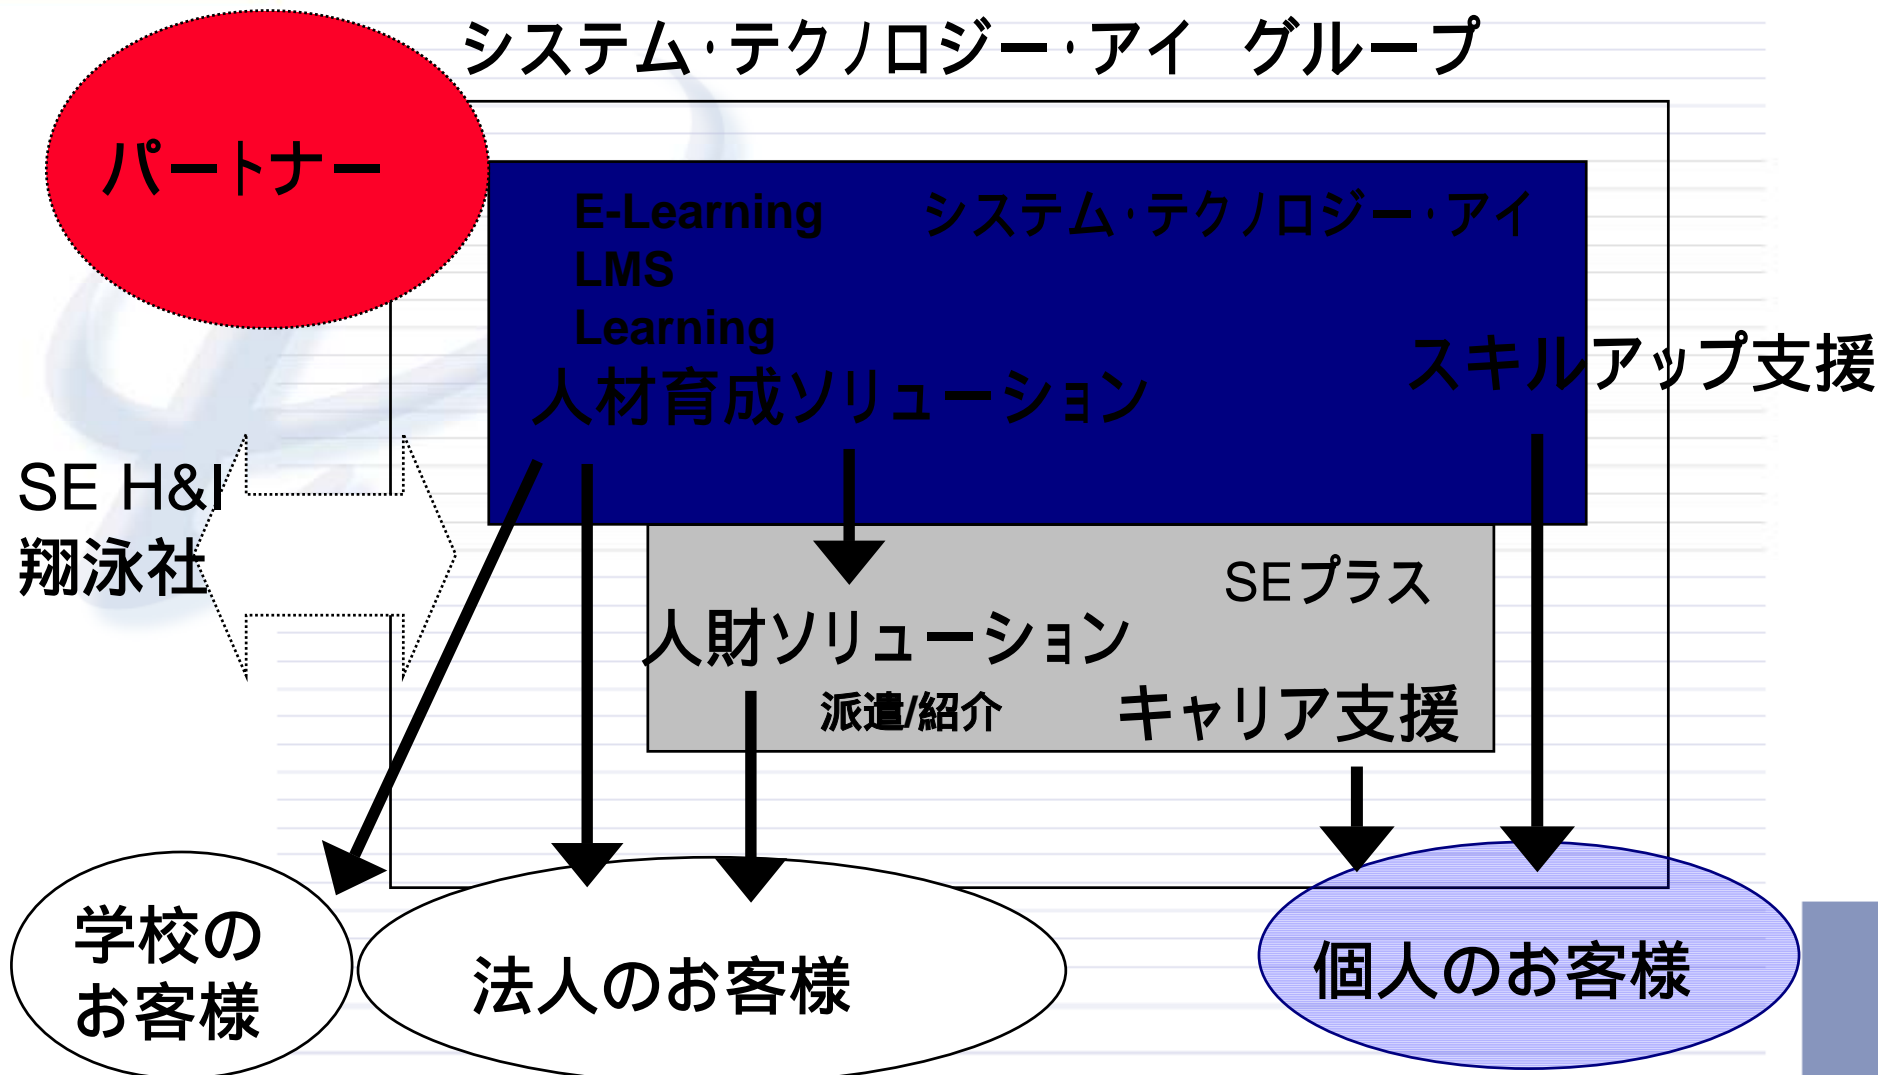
システム·テクノロジー·アイ グループ

パートナー

E-Learning
LMS
Learning

システム·テクノロジー·アイ

人材育成ソリューション

スキルアップ支援

SE H&I
翔泳社

SEプラス

人財ソリューション

派遣/紹介

キャリア支援

学校の
お客様

法人のお客様

個人のお客様